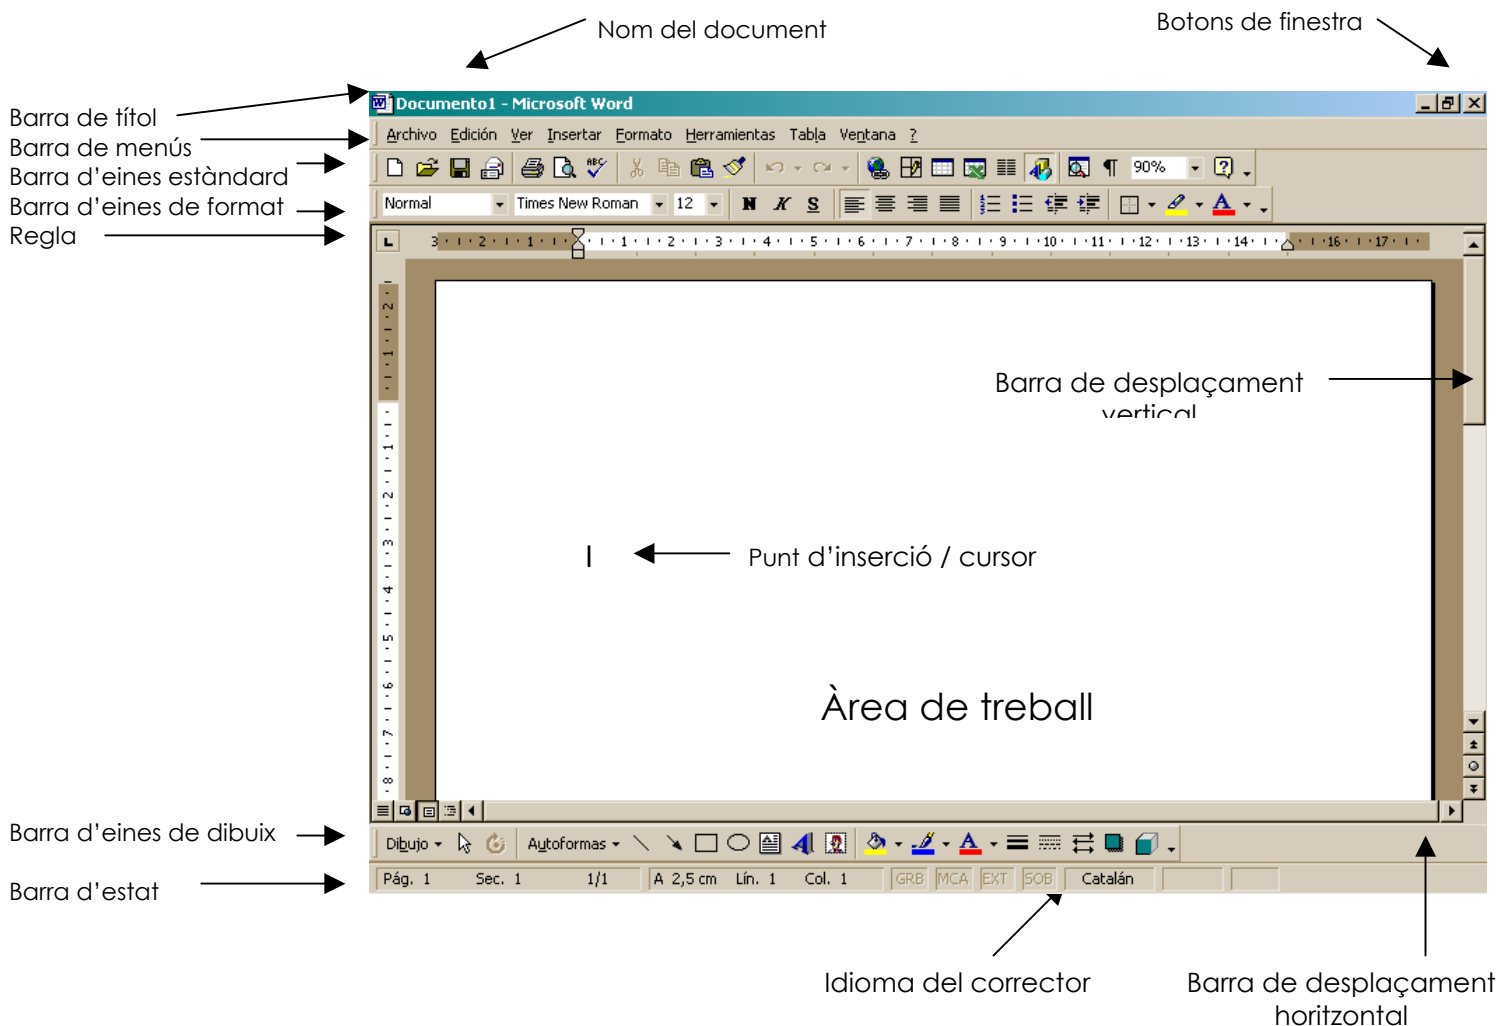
Nom del document

Botons de finestra

Barra de títol
Barra de menús
Barra d'eines estàndard
Barra d'eines de format
Regla

Documento1 - Microsoft Word

Archivo Edición Ver Insertar Formato Herramientas Tabla Ventana ?

90%

Normal Times New Roman 12

N K S

3 · 2 · 1 · 1 · 2 · 3 · 4 · 5 · 6 · 7 · 8 · 9 · 10 · 11 · 12 · 13 · 14 · 16 · 17

Barra de desplaçament vertical

Punt d'inserció / cursor

Àrea de treball

Barra d'eines de dibuix

Dibujo Autoformas

Barra d'estat

Pág. 1 Sec. 1 1/1 A 2,5 cm Lín. 1 Col. 1 GRB MCA EXT SOB Catalán

Idioma del corrector

Barra de desplaçament horitzontal